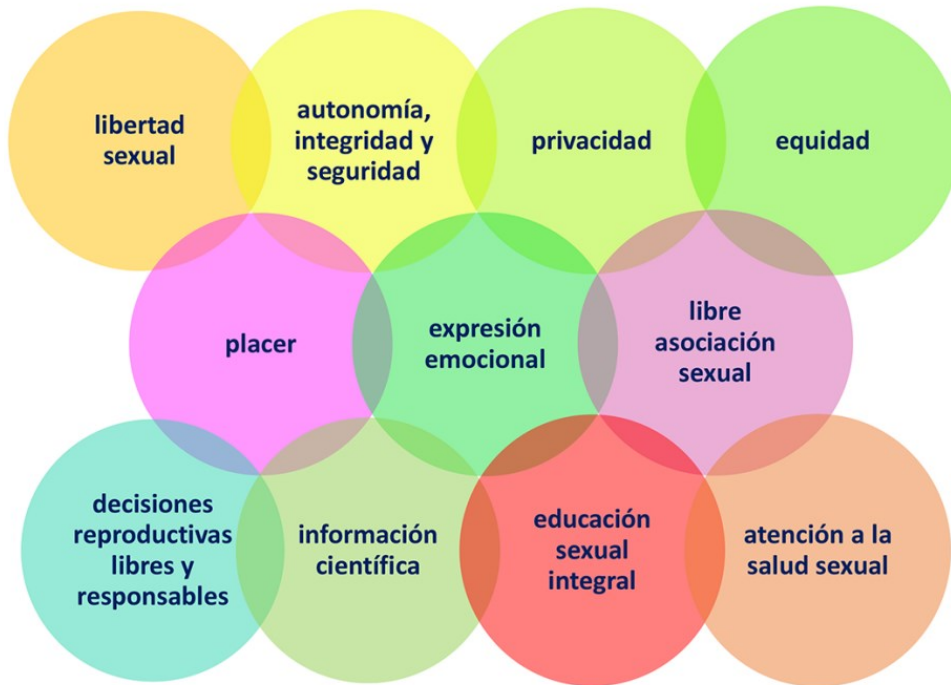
libertad sexual

autonomía, integridad y seguridad

privacidad

equidad

placer

expresión emocional

libre asociación sexual

decisiones reproductivas libres y responsables

información científica

educación sexual integral

atención a la salud sexual